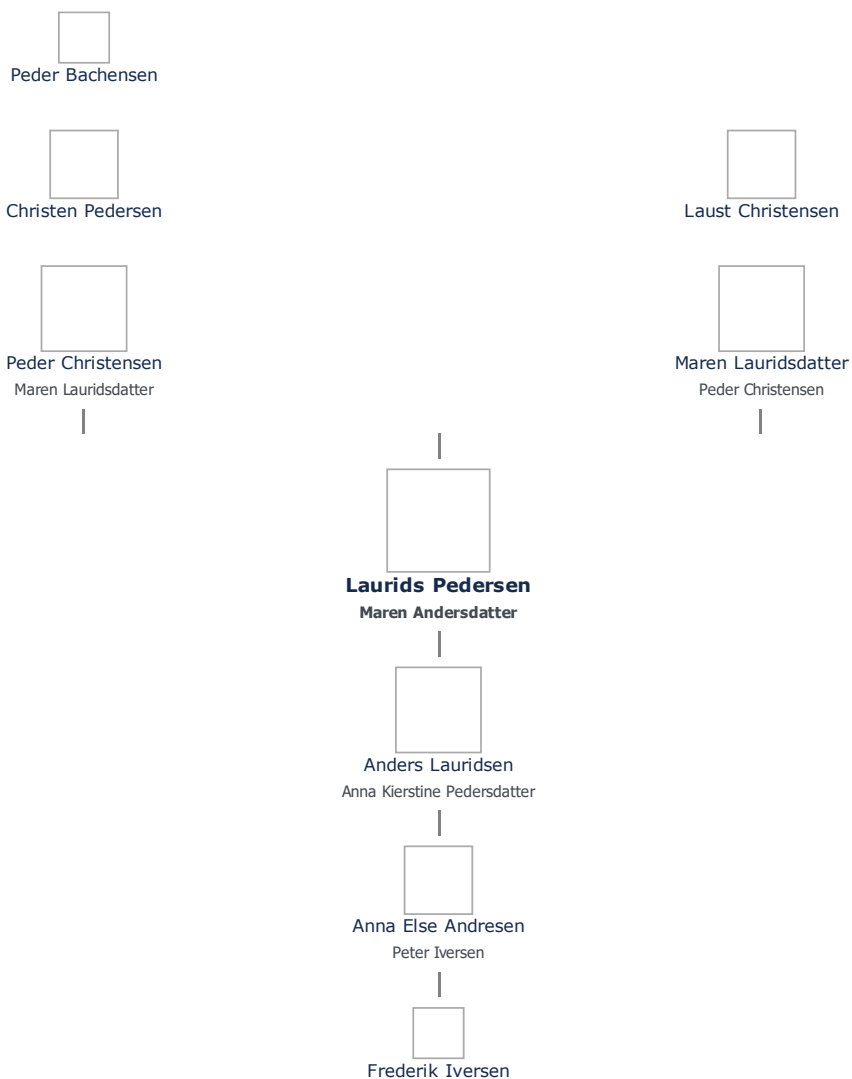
Peder Bachensen

Christen Pedersen

Laust Christensen

Peder Christensen
Maren Lauridsdatter

Maren Lauridsdatter
Peder Christensen

**Laurids Pedersen**
**Maren Andersdatter**

Anders Lauridsen
Anna Kierstine Pedersdatter

Anna Else Andresen
Peter Iversen

Frederik Iversen